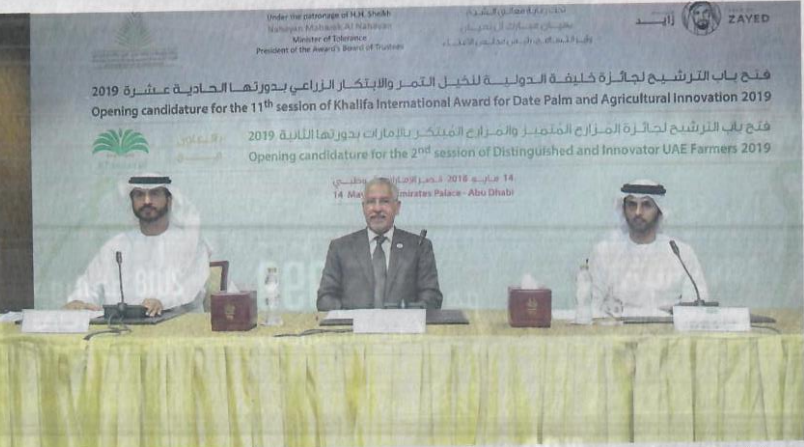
Under the patronage of H.H. Sheikh Nahayan Mabarak Al Nahayan Minister of Tolerance President of the Award's Board of Trustees

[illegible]

زايد ZAYED

فتح باب الترشيح لجائزة خليفة الدولية لنخيل التمر والابتكار الزراعي بدورتها الحادية عشرة 2019

Opening candidature for the 11$^{th}$ session of Khalifa International Award for Date Palm and Agricultural Innovation 2019

فتح باب الترشيح لجائزة المزارع المتميز والمزارع المبتكر بالإمارات بدورتها الثانية 2019

Opening candidature for the 2$^{nd}$ session of Distinguished and Innovator UAE Farmers 2019

14 مايو 2018 - قصر الإمارات - أبوظبي

14 May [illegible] Emirates Palace - Abu Dhabi